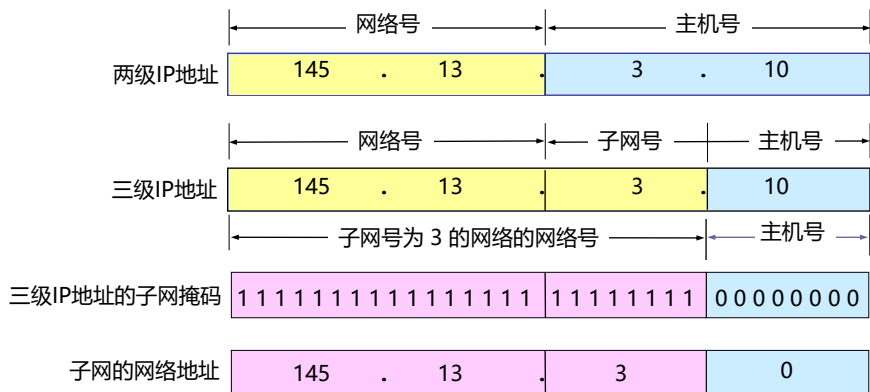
网络号 主机号

两级IP地址

| 145 . 13 . | 3 . 10 |
|---|---|

网络号 子网号 主机号

三级IP地址

| 145 . 13 . | 3 | 10 |
|---|---|---|

子网号为 3 的网络的网络号 主机号

三级IP地址的子网掩码

| 1 1 1 1 1 1 1 1 1 1 1 1 1 1 1 1 | 1 1 1 1 1 1 1 1 | 0 0 0 0 0 0 0 0 |
|---|---|---|

子网的网络地址

| 145 . 13 . | 3 | 0 |
|---|---|---|